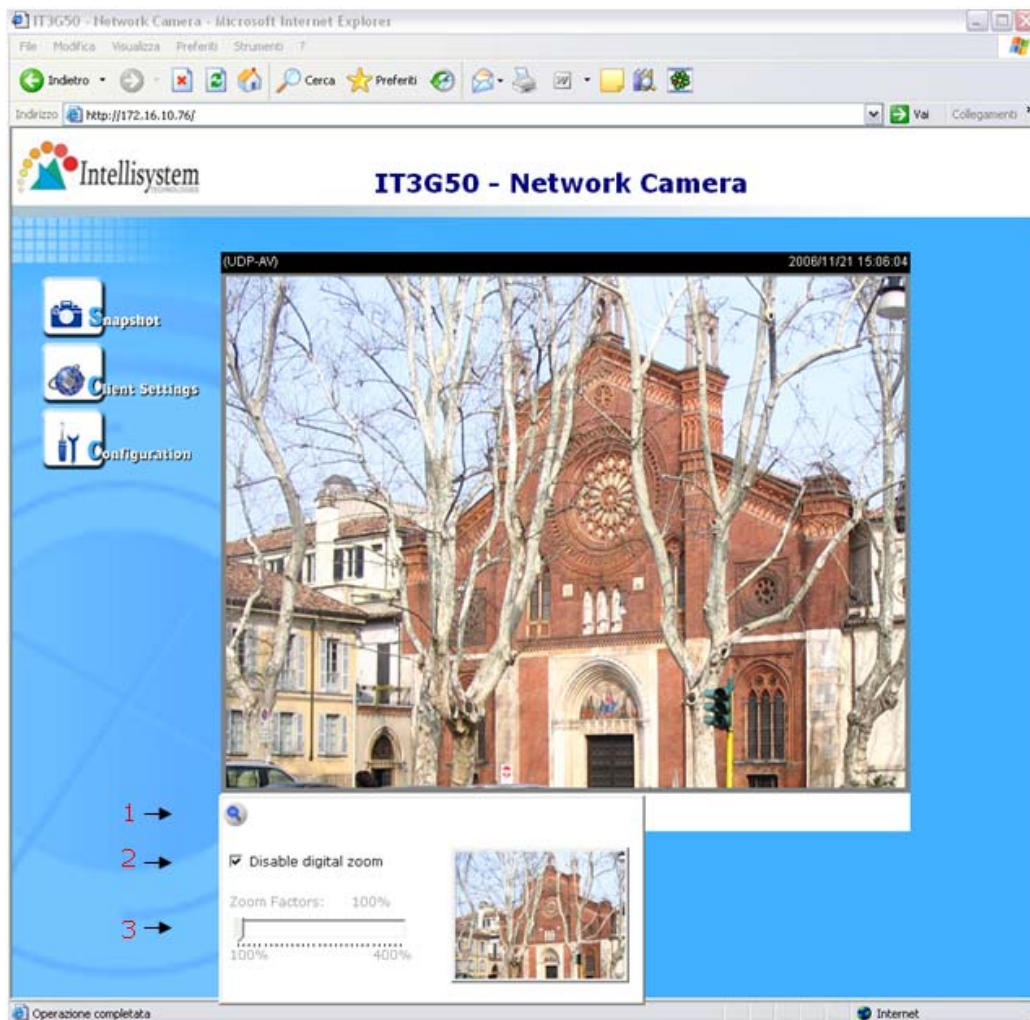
IT3G50 - Network Camera - Microsoft Internet Explorer

File Modifica Visualizza Preferiti Strumenti ?

Indietro Cerca Preferiti

Indirizzo http://172.16.10.76/ Vai Collegamenti

Intellisystem

IT3G50 - Network Camera

(UDP-AV) 2006/11/21 15:06:04

Snapshot

Client Settings

Configuration

1

2

3

Disable digital zoom

Zoom Factors: 100%

100% 400%

Operazione completata

Internet